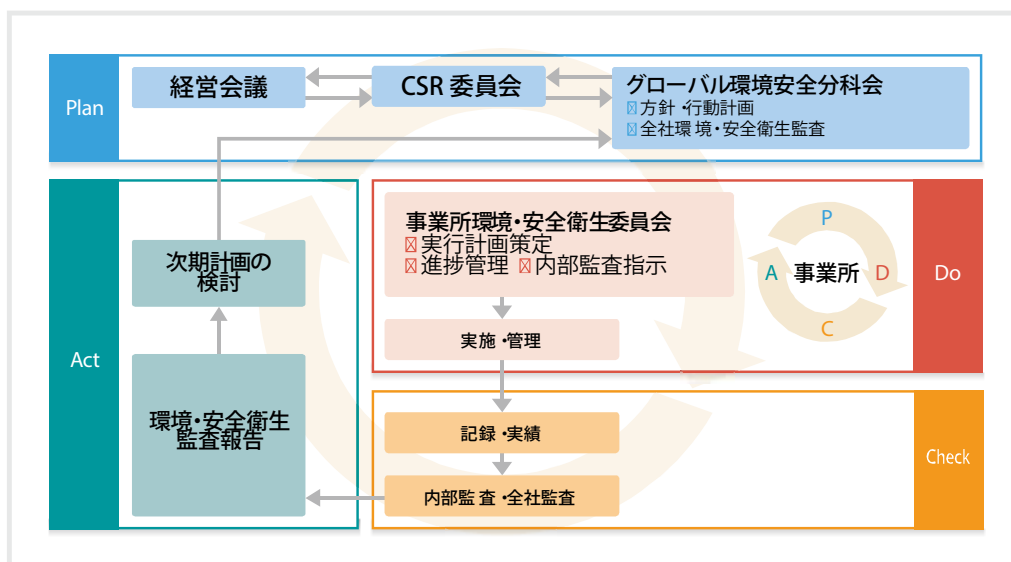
Plan

経営会議

CSR 委員会

グローバル環境安全分科会
⊠方針 ·行動計画
⊠全社環 境・安全衛生監査

Act

次期計画の検討

環境・安全衛生監査報告

事業所環境・安全衛生委員会
⊠実行計画策定
⊠進捗管理 ⊠内部監査指示

実施 ·管理

P
A 事業所 D
C

Do

記録 ·実績

内部監 査 ·全社監査

Check